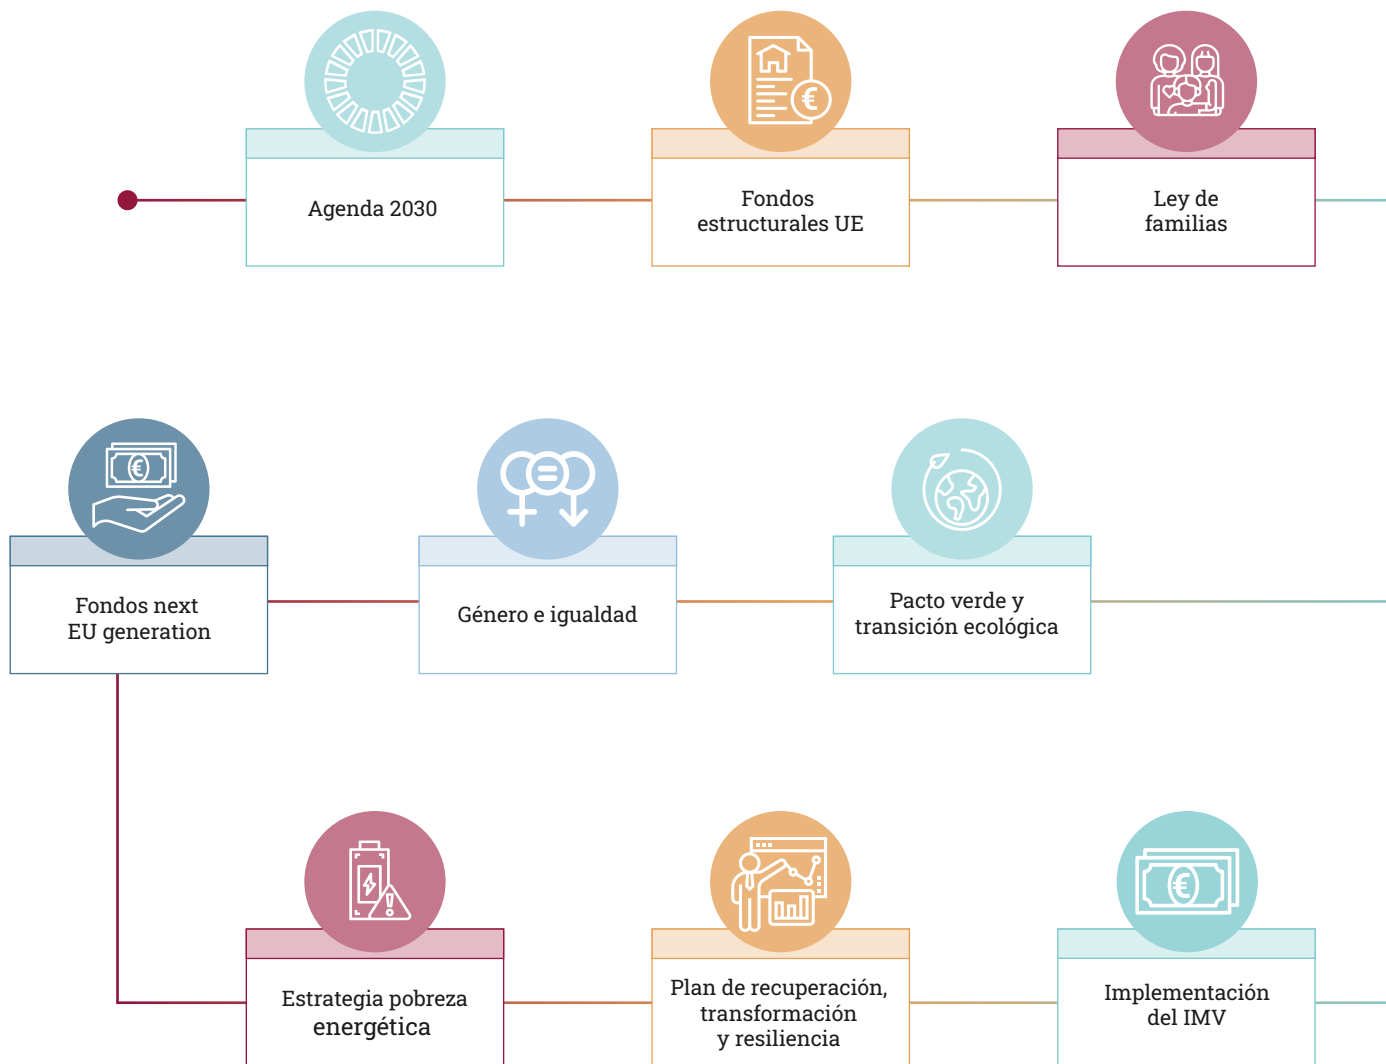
Agenda 2030

Fondos estructurales UE

Ley de familias

Fondos next EU generation

Género e igualdad

Pacto verde y transición ecológica

Estrategia pobreza energética

Plan de recuperación, transformación y resiliencia

Implementación del IMV